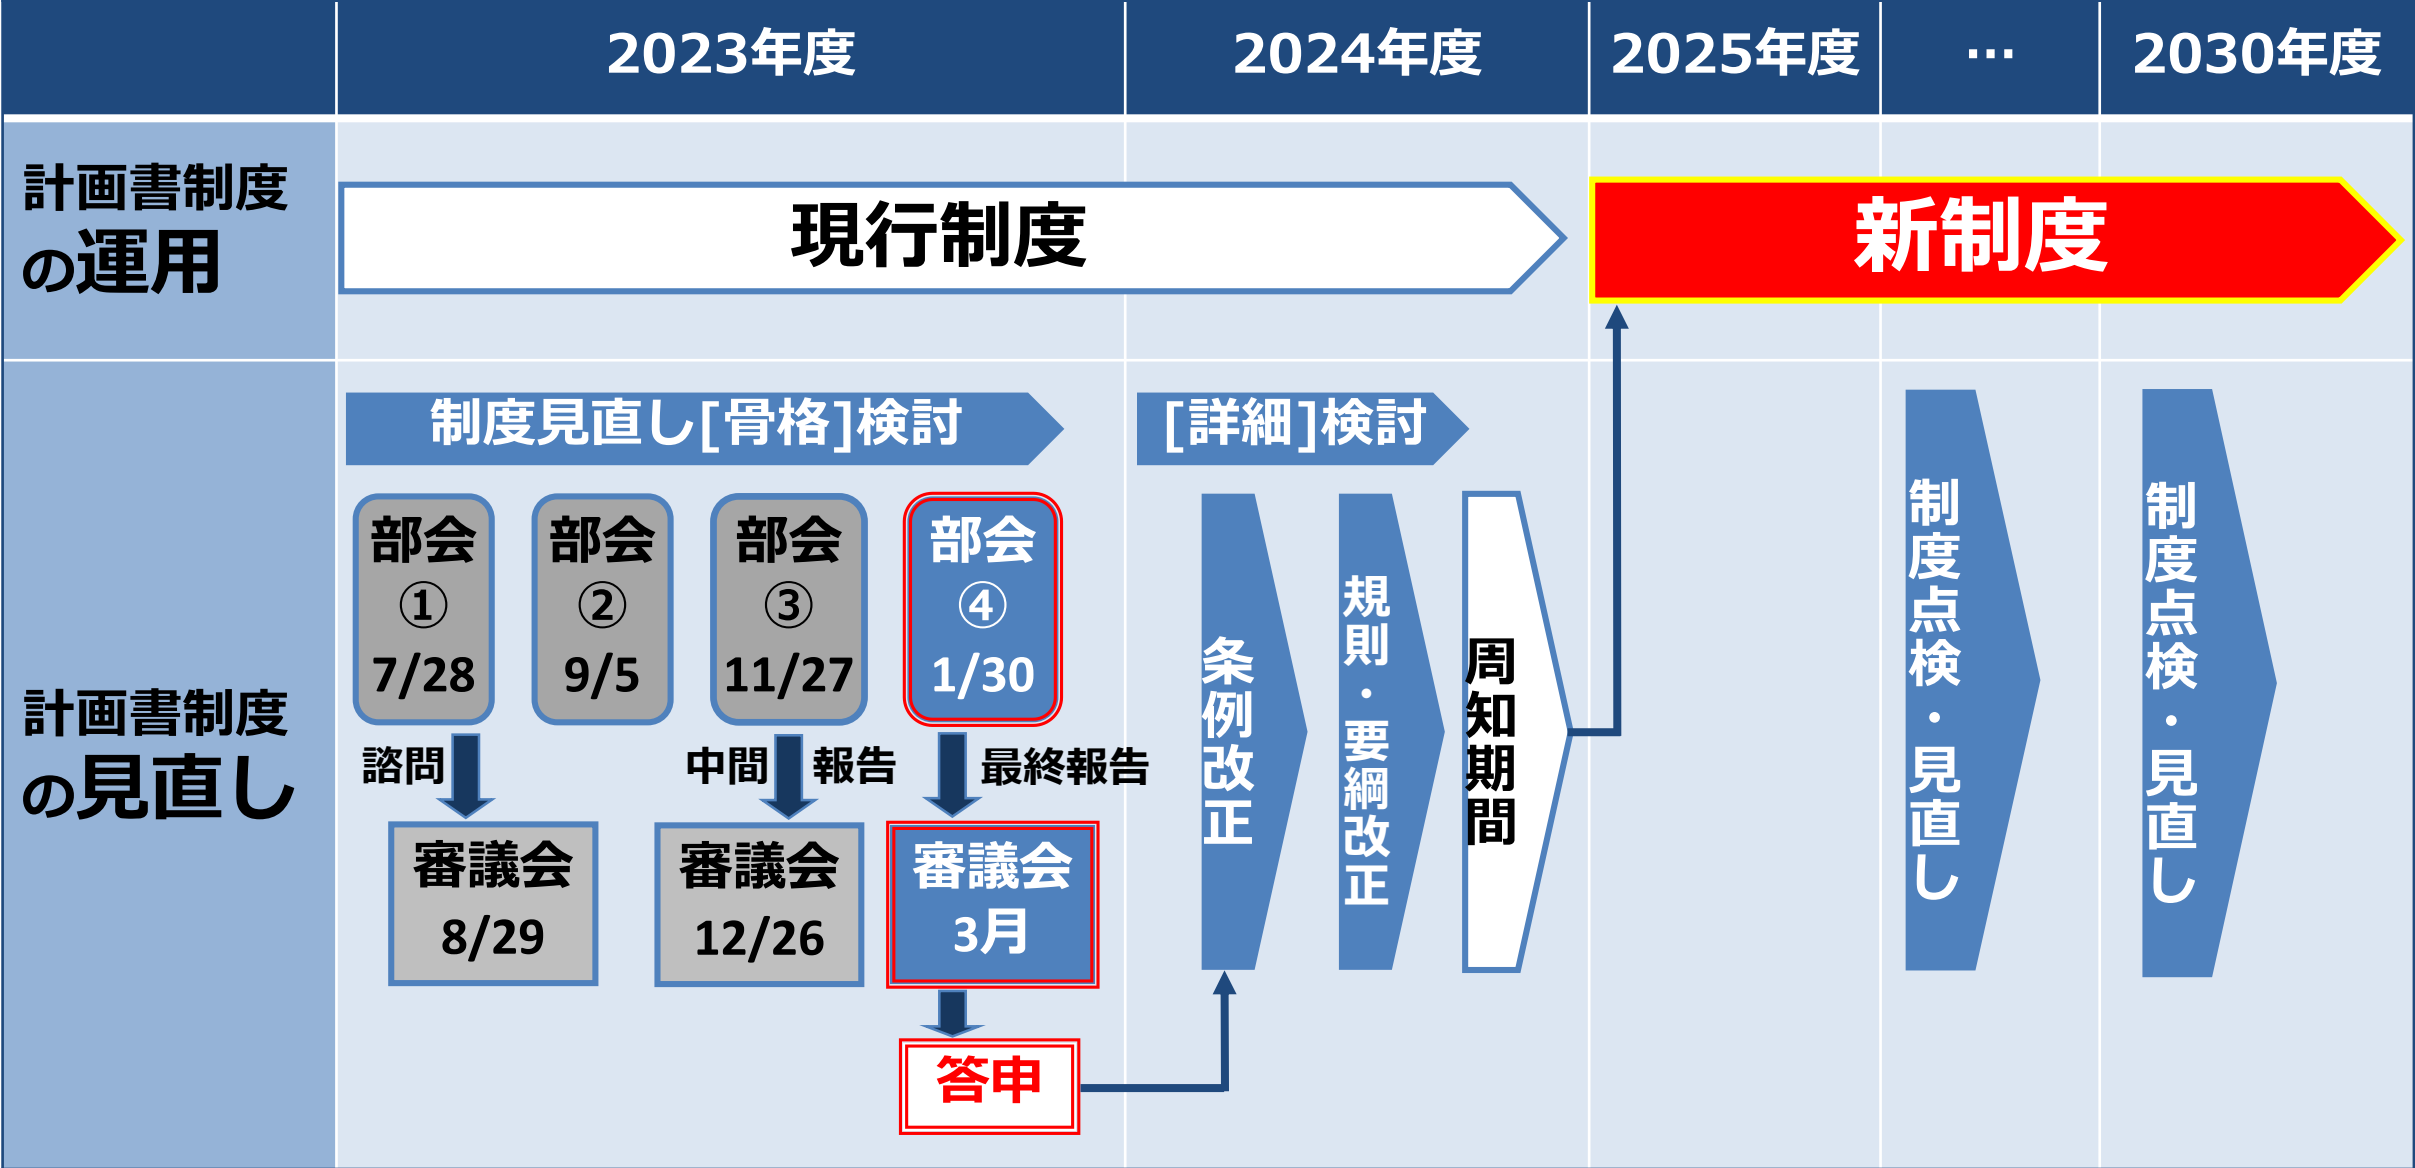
| | 2023年度 | 2024年度 | 2025年度 | … | 2030年度 |
|---|---|---|---|---|---|
| 計画書制度の運用 | 現行制度 | | 新制度 | | |
| 計画書制度の見直し | 制度見直し[骨格]検討 | [詳細]検討 | | | |

部会① 7/28
部会② 9/5
部会③ 11/27
部会④ 1/30

諮問
中間 報告
最終報告

審議会 8/29
審議会 12/26
審議会 3月

答申

条例改正
規則・要綱改正
周知期間

制度点検・見直し
制度点検・見直し